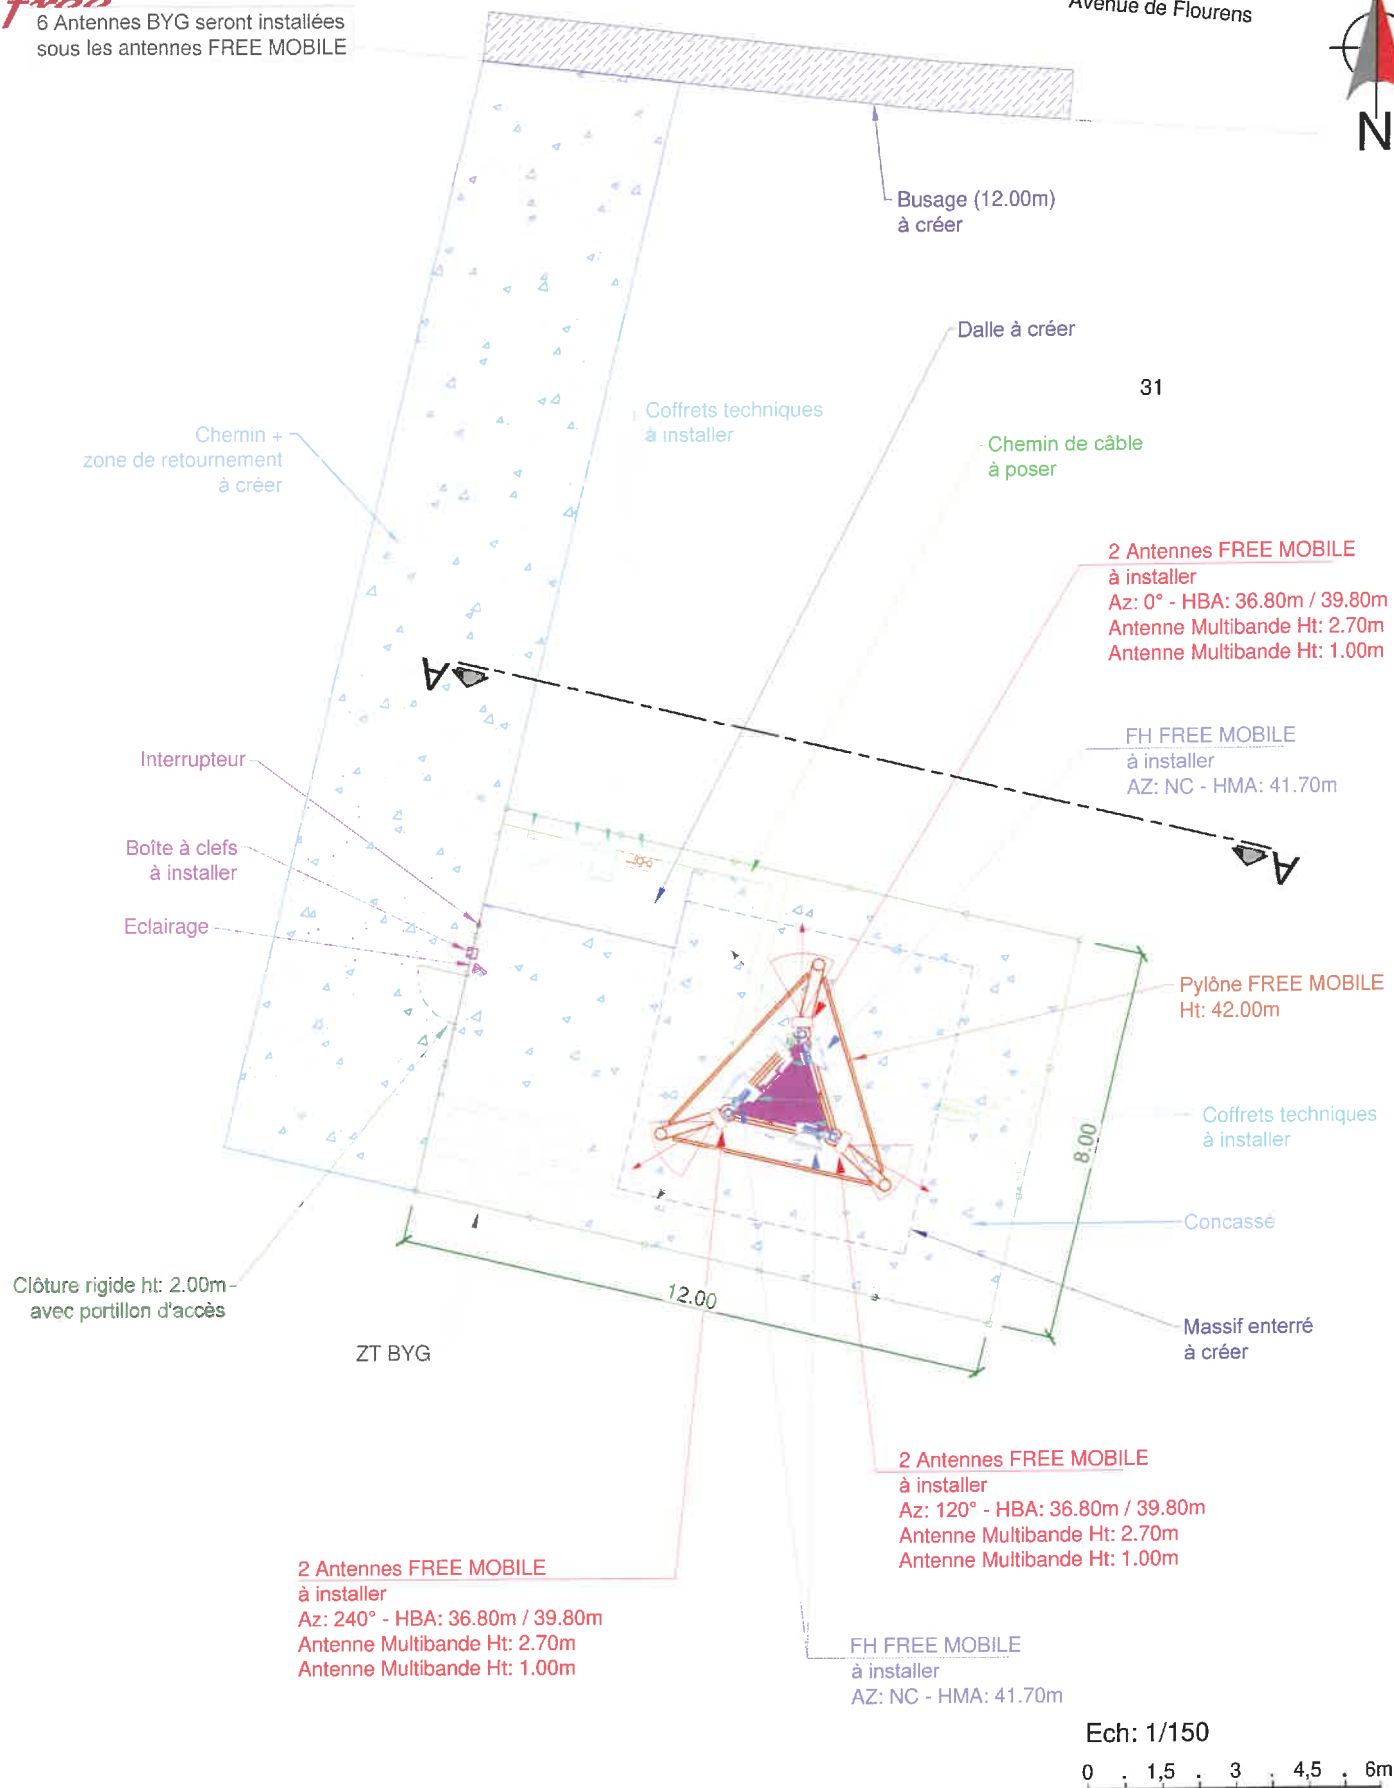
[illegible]
6 Antennes BYG seront installées sous les antennes FREE MOBILE

Avenue de Flourens

N

Busage (12.00m) à créer

Dalle à créer

31

Coffrets techniques à installer

Chemin + zone de retournement à créer

Chemin de câble à poser

2 Antennes FREE MOBILE à installer
Az: 0° - HBA: 36.80m / 39.80m
Antenne Multibande Ht: 2.70m
Antenne Multibande Ht: 1.00m

A

FH FREE MOBILE à installer
AZ: NC - HMA: 41.70m

Interrupteur

Boîte à clefs à installer

Eclairage

A

Pylône FREE MOBILE
Ht: 42.00m

Coffrets techniques à installer

8.00

Concassé

Clôture rigide ht: 2.00m avec portillon d'accès

12.00

Massif enterré à créer

ZT BYG

2 Antennes FREE MOBILE à installer
Az: 120° - HBA: 36.80m / 39.80m
Antenne Multibande Ht: 2.70m
Antenne Multibande Ht: 1.00m

2 Antennes FREE MOBILE à installer
Az: 240° - HBA: 36.80m / 39.80m
Antenne Multibande Ht: 2.70m
Antenne Multibande Ht: 1.00m

FH FREE MOBILE à installer
AZ: NC - HMA: 41.70m

Ech: 1/150
0 1,5 3 4,5 6m